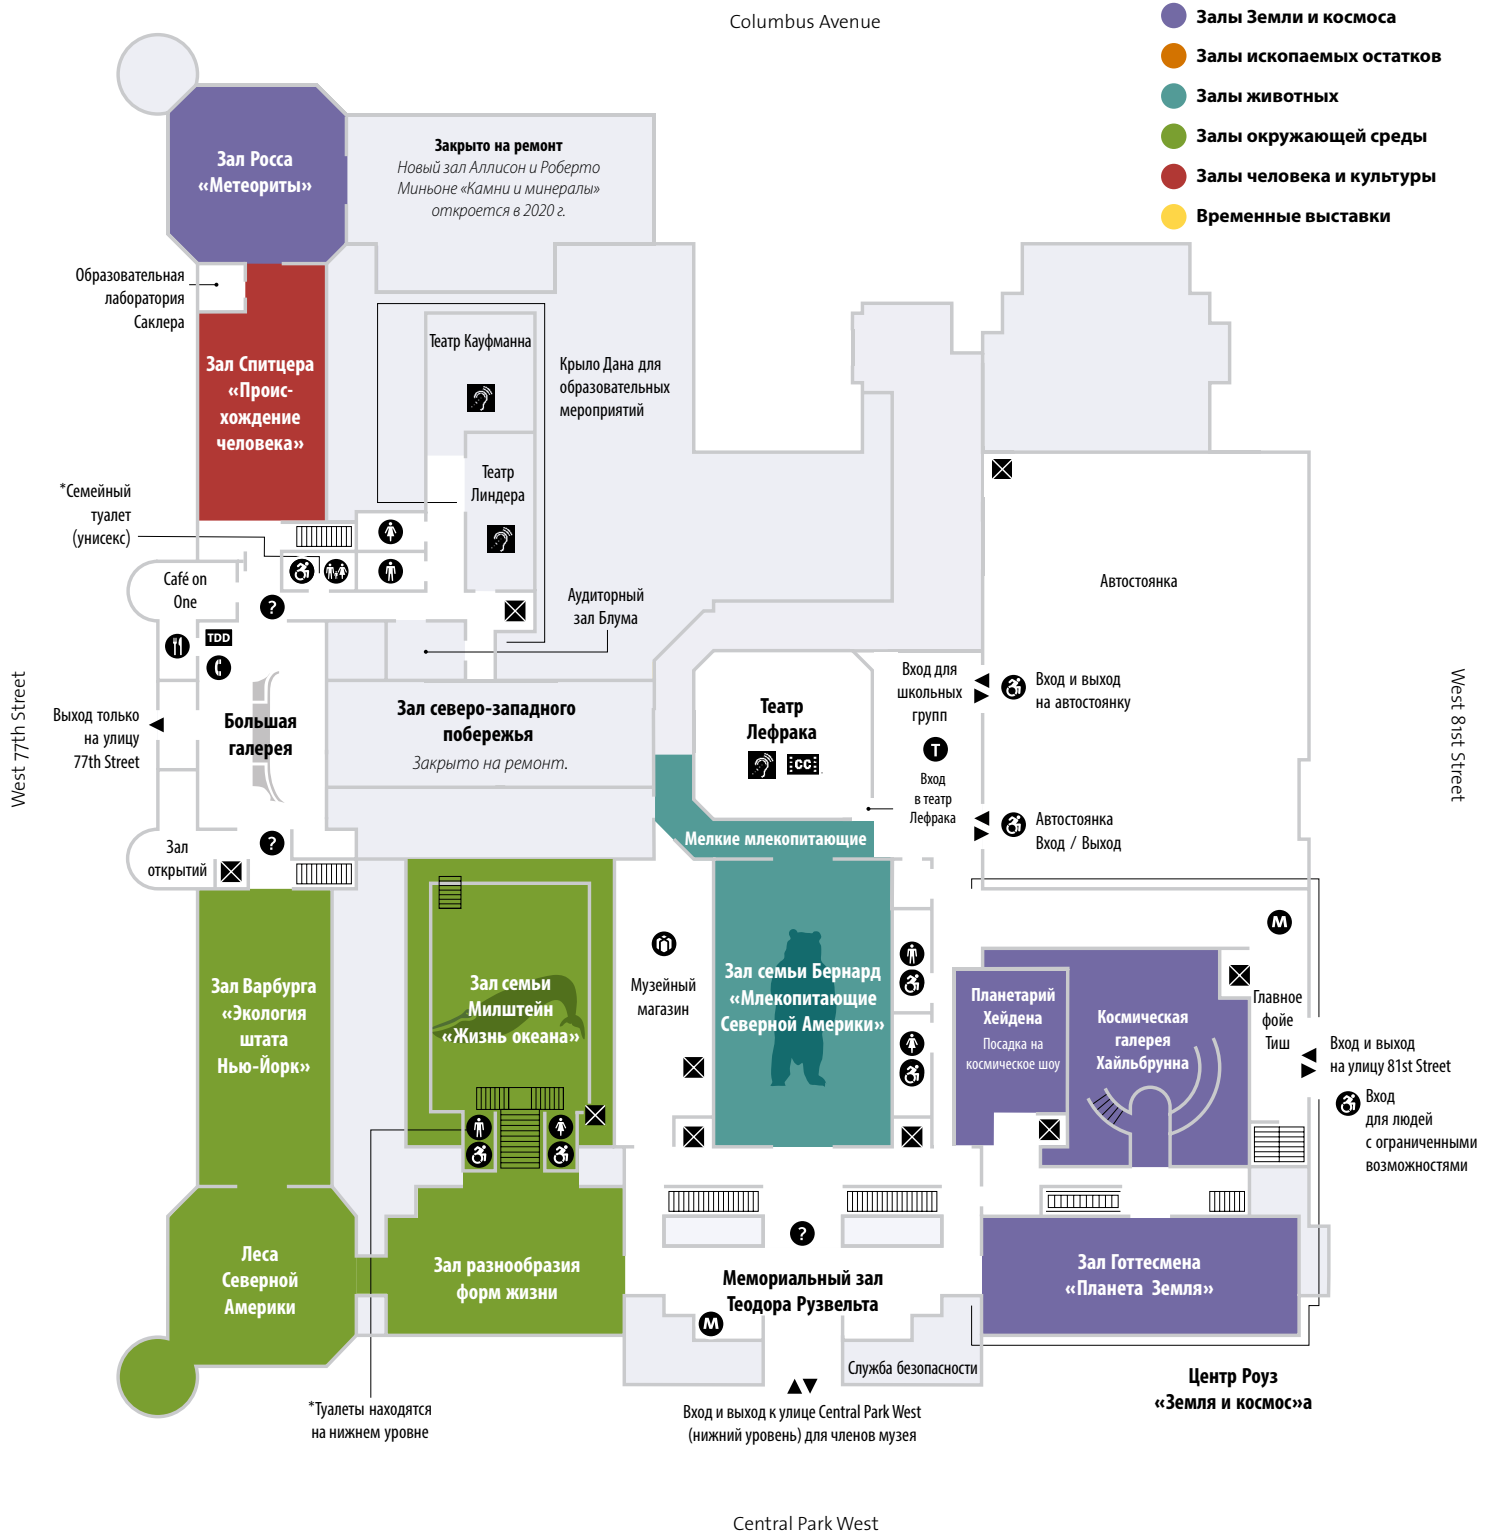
Columbus Avenue

Залы Земли и космоса
Залы ископаемых остатков
Залы животных
Залы окружающей среды
Залы человека и культуры
Временные выставки

Зал Росса «Метеориты»

Закрыто на ремонт
Новый зал Аллисон и Роберто Миньоне «Камни и минералы» откроется в 2020 г.

Образовательная лаборатория Саклера

Зал Спитцера «Происхождение человека»

Театр Кауфманна

Крыло Дана для образовательных мероприятий

Театр Линдера

*Семейный туалет (унисекс)

Café on One

Аудиторный зал Блума

TDD

Автостоянка

Выход только на улицу 77th Street

Большая галерея

Зал северо-западного побережья
Закрыто на ремонт.

Театр Лефрака
CC

Вход для школьных групп

Вход и выход на автостоянку

T

Вход в театр Лефрака

Автостоянка Вход / Выход

West 77th Street

West 81st Street

Зал открытий

Мелкие млекопитающие

M

Зал Варбурга «Экология штата Нью-Йорк»

Зал семьи Милштейн «Жизнь океана»

Музейный магазин

Зал семьи Бернард «Млекопитающие Северной Америки»

Планетарий Хейдена
Посадка на космическое шоу

Космическая галерея Хайльбрунна

Главное фойе Тиш

Вход и выход на улицу 81st Street

Вход для людей с ограниченными возможностями

Леса Северной Америки

Зал разнообразия форм жизни

Мемориальный зал Теодора Рузвельта

Зал Готтесмена «Планета Земля»

M

Служба безопасности

*Туалеты находятся на нижнем уровне

Вход и выход к улице Central Park West (нижний уровень) для членов музея

Центр Роуз «Земля и космос»а

Central Park West